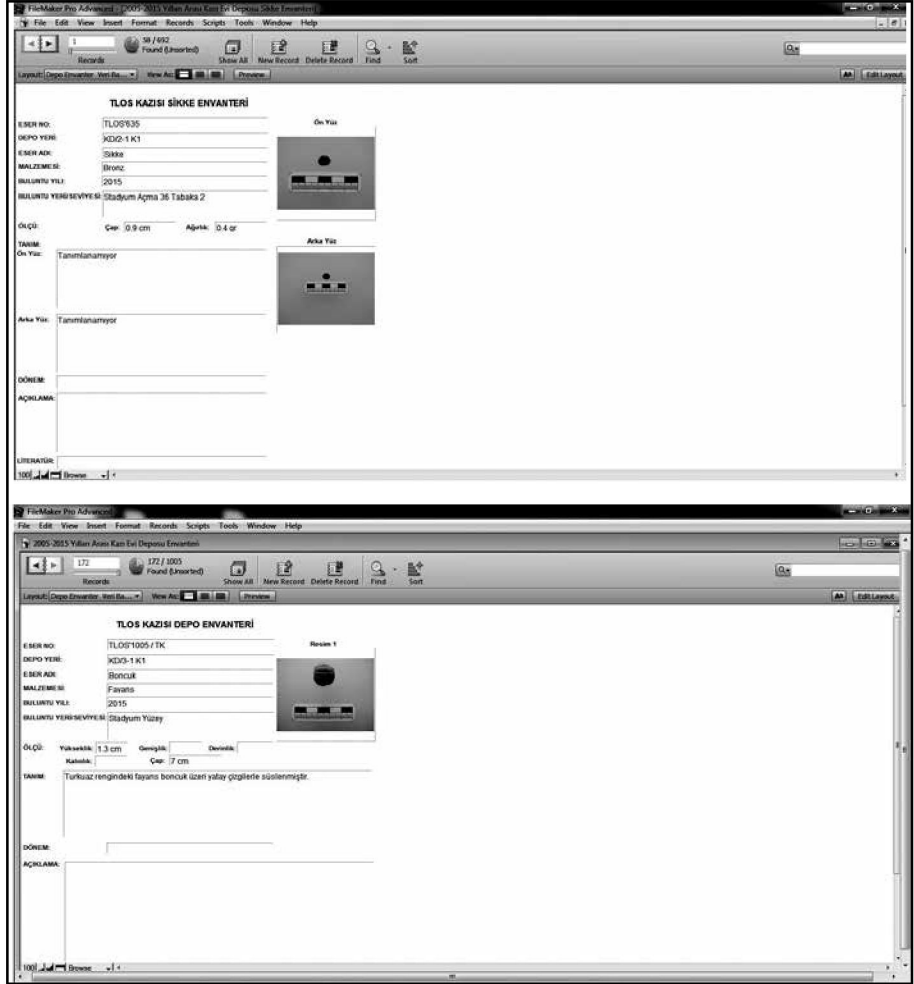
FileMaker Pro Advanced - [2005-2015 Yılları Arası Kazı Evi Deposu Sikke Envanteri]
File Edit View Insert Format Records Scripts Tools Window Help
1
Records
58 / 692
Found (Unsorted)
Show All New Record Delete Record Find Sort
Layout: Depo Envanter Veri Ba... View As: Preview
Edit Layout

TLOS KAZISI SİKKE ENVANTERİ

ESER NO: TLOS'635
DEPO YERİ: KD/2-1 K1
ESER ADI: Sikke
MALZEMESİ: Bronz
BULUNTU YILI: 2015
BULUNTU YERİ/SEVİYESİ: Stadyum Açma 36 Tabaka 2
ÖLÇÜ: Çap: 0.9 cm Ağırlık: 0.4 gr
TANIM:
Ön Yüz: Tanımlanamıyor
Arka Yüz: Tanımlanamıyor
DÖNEM:
AÇIKLAMA:
LİTERATÜR:
Ön Yüz
Arka Yüz
100 Browse

FileMaker Pro Advanced
File Edit View Insert Format Records Scripts Tools Window Help
2005-2015 Yılları Arası Kazı Evi Deposu Envanteri
172
Records
172 / 1005
Found (Unsorted)
Show All New Record Delete Record Find Sort
Layout: Depo Envanter Veri Ba... View As: Preview
Edit Layout

TLOS KAZISI DEPO ENVANTERİ

ESER NO: TLOS'1005 / TK
DEPO YERİ: KD/3-1 K1
ESER ADI: Boncuk
MALZEMESİ: Fayans
BULUNTU YILI: 2015
BULUNTU YERİ/SEVİYESİ: Stadyum Yüzey
ÖLÇÜ: Yükseklik: 1.3 cm Genişlik: Derinlik: Kalınlık: Çap: 7 cm
TANIM: Turkuaz rengindeki fayans boncuk üzeri yatay çizgilerle süslenmiştir.
DÖNEM:
AÇIKLAMA:
Resim 1
100 Browse